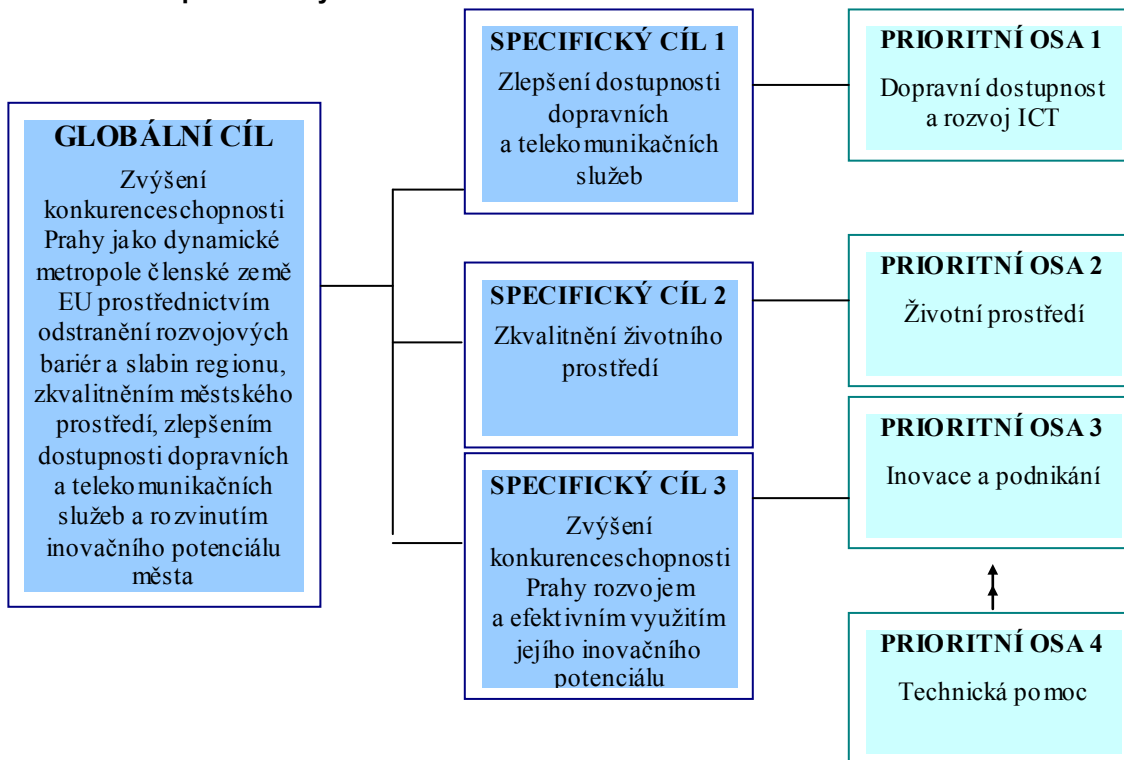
GLOBÁLNÍ CÍL

Zvýšení konkurenceschopnosti Prahy jako dynamické metropole členské země EU prostřednictvím odstranění rozvojových bariér a slabin regionu, zkvalitněním městského prostředí, zlepšením dostupnosti dopravních a telekomunikačních služeb a rozvinutím inovačního potenciálu města

SPECIFICKÝ CÍL 1

Zlepšení dostupnosti dopravních a telekomunikačních služeb

SPECIFICKÝ CÍL 2

Zkvalitnění životního prostředí

SPECIFICKÝ CÍL 3

Zvýšení konkurenceschopnosti Prahy rozvojem a efektivním využitím jejího inovačního potenciálu

PRIORITNÍ OSA 1

Dopravní dostupnost a rozvoj ICT

PRIORITNÍ OSA 2

Životní prostředí

PRIORITNÍ OSA 3

Inovace a podnikání

PRIORITNÍ OSA 4

Technická pomoc